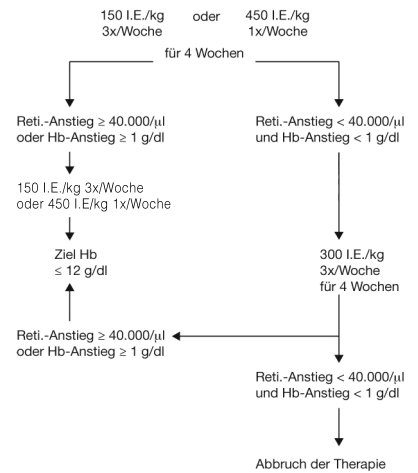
150 I.E./kg 3x/Woche

oder

450 I.E./kg 1x/Woche

für 4 Wochen

Reti.-Anstieg ≥ 40.000/μl oder Hb-Anstieg ≥ 1 g/dl

Reti.-Anstieg < 40.000/μl und Hb-Anstieg < 1 g/dl

150 I.E./kg 3x/Woche oder 450 I.E./kg 1x/Woche

Ziel Hb ≤ 12 g/dl

300 I.E./kg 3x/Woche für 4 Wochen

Reti.-Anstieg ≥ 40.000/μl oder Hb-Anstieg ≥ 1 g/dl

Reti.-Anstieg < 40.000/μl und Hb-Anstieg < 1 g/dl

Abbruch der Therapie